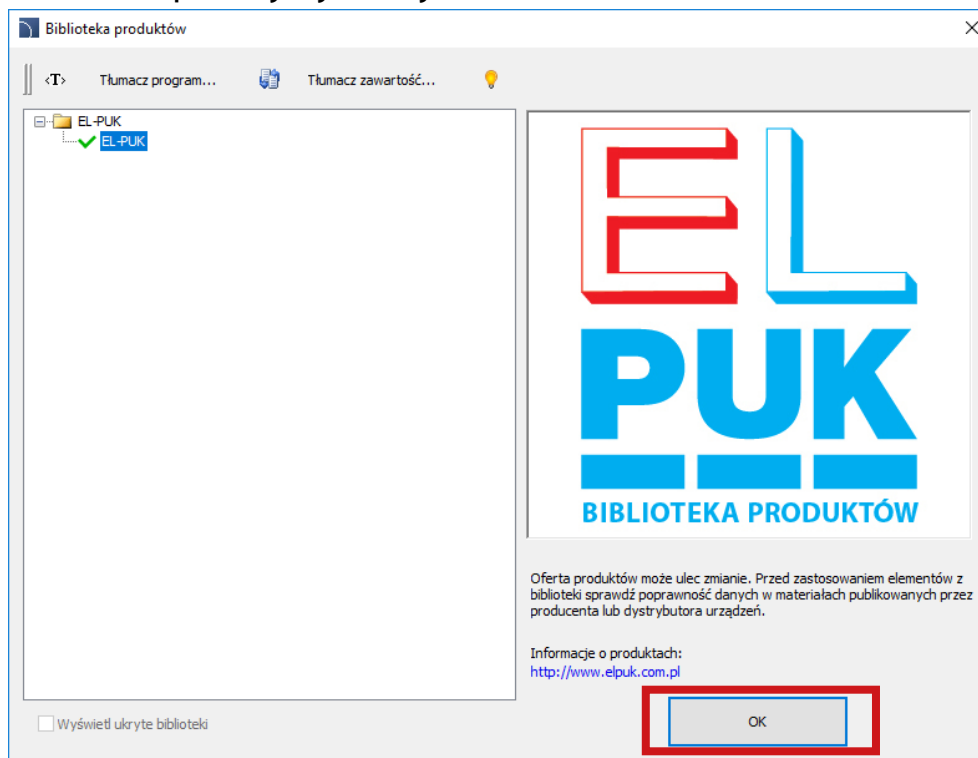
Biblioteka produktów

<T> Tłumacz program... Tłumacz zawartość...

EL-PUK
EL-PUK

EL
PUK
BIBLIOTEKA PRODUKTÓW

Oferta produktów może ulec zmianie. Przed zastosowaniem elementów z biblioteki sprawdź poprawność danych w materiałach publikowanych przez producenta lub dystrybutora urządzeń.

Informacje o produktach:
http://www.elpuk.com.pl

Wyświetl ukryte biblioteki

OK